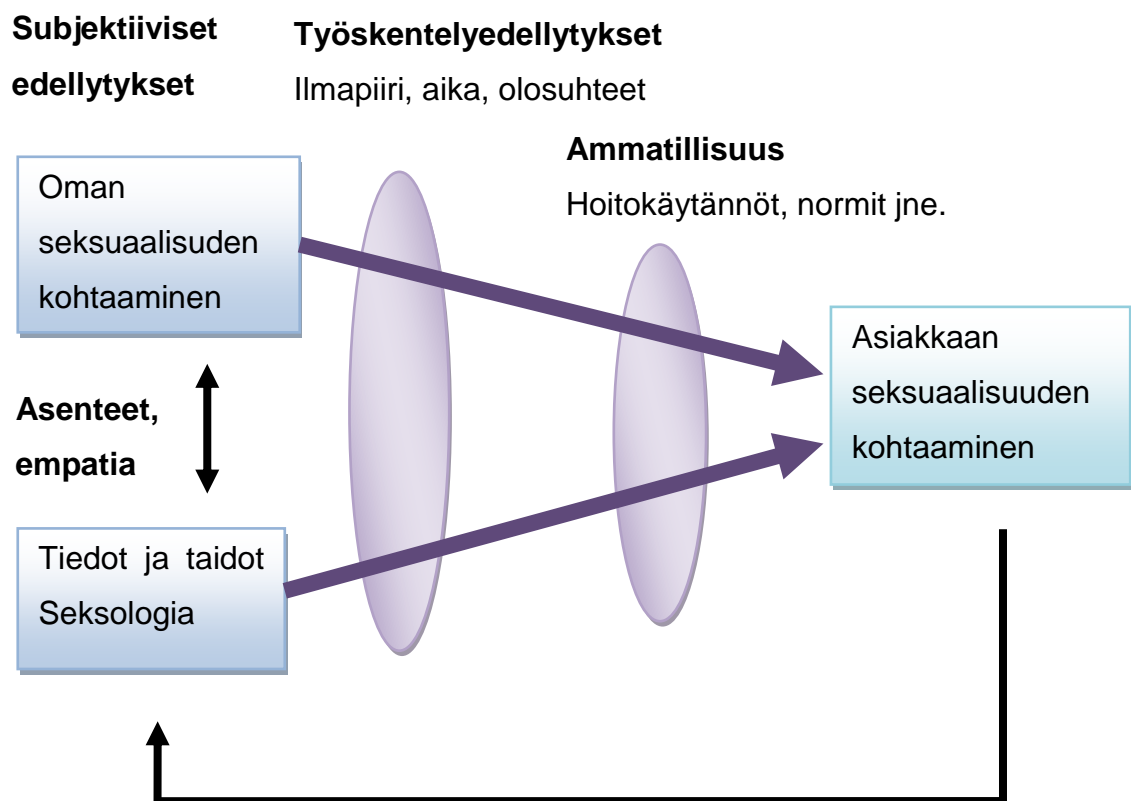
Subjektiiviset edellytykset

Työskentelyedellytykset

Ilmapiiri, aika, olosuhteet

Ammatillisuus

Hoitokäytännöt, normit jne.

Oman seksuaalisuuden kohtaaminen

Asiakkaan seksuaalisuuden kohtaaminen

Asenteet, empatia

Tiedot ja taidot Seksologia